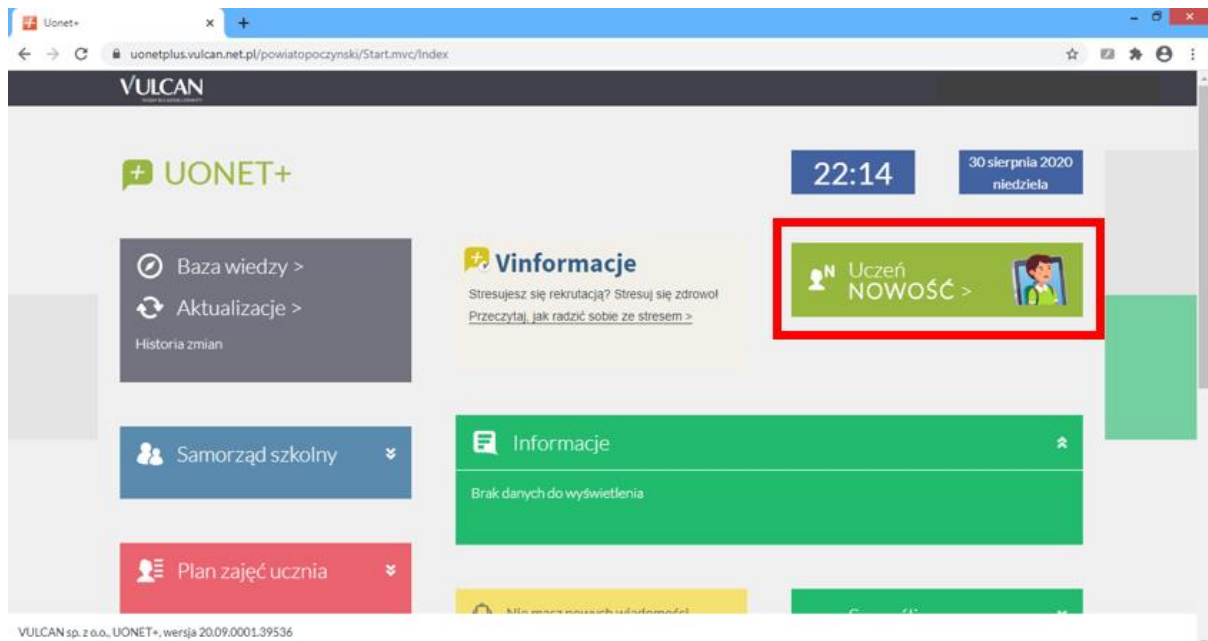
Uonet+

uonetplus.vulcan.net.pl/powiatopoczynski/Start.mvc/Index

VULCAN

UONET+

22:14

30 sierpnia 2020 niedziela

Baza wiedzy >

Aktualizacje >

Historia zmian

Vinformacje

Stresujesz się rekrutacją? Stresuj się zdrowo!

Przeczytaj, jak radzić sobie ze stresem >

Uczeń NOWOŚĆ >

Samorząd szkolny

Informacje

Brak danych do wyświetlenia

Plan zajęć ucznia

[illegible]

VULCAN sp. z o.o., UONET+, wersja 20.09.0001.39536